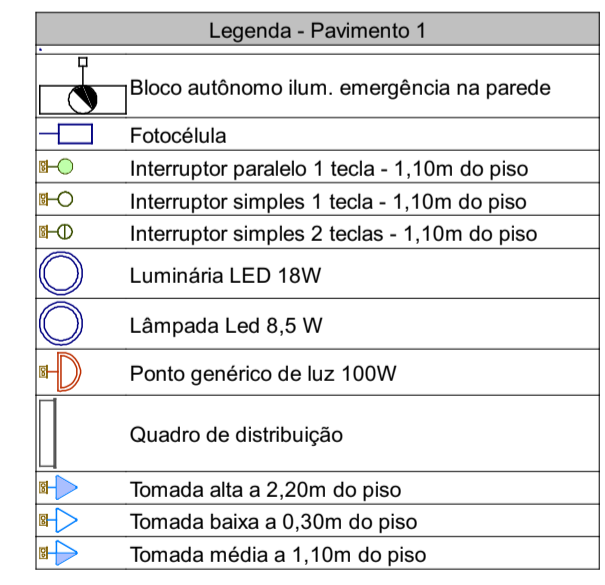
| Legenda - Pavimento 1 |
|---|
| Bloco autônomo ilum. emergência na parede |
| Fotocélula |
| Interruptor paralelo 1 tecla - 1,10m do piso |
| Interruptor simples 1 tecla - 1,10m do piso |
| Interruptor simples 2 teclas - 1,10m do piso |
| Luminária LED 18W |
| Lâmpada Led 8,5 W |
| Ponto genérico de luz 100W |
| Quadro de distribuição |
| Tomada alta a 2,20m do piso |
| Tomada baixa a 0,30m do piso |
| Tomada média a 1,10m do piso |